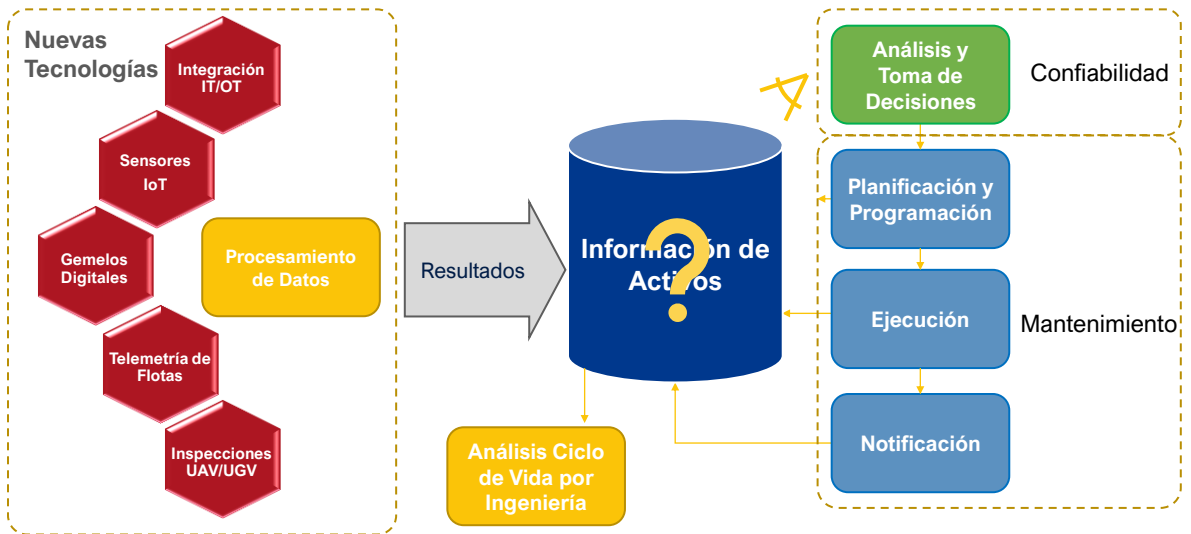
Nuevas Tecnologías

Integración IT/OT

Sensores IoT

Gemelos Digitales

Procesamiento de Datos

Telemetría de Flotas

Inspecciones UAV/UGV

Resultados

Información de Activos

Análisis Ciclo de Vida por Ingeniería

Análisis y Toma de Decisiones

Confiabilidad

Planificación y Programación

Ejecución

Mantenimiento

Notificación